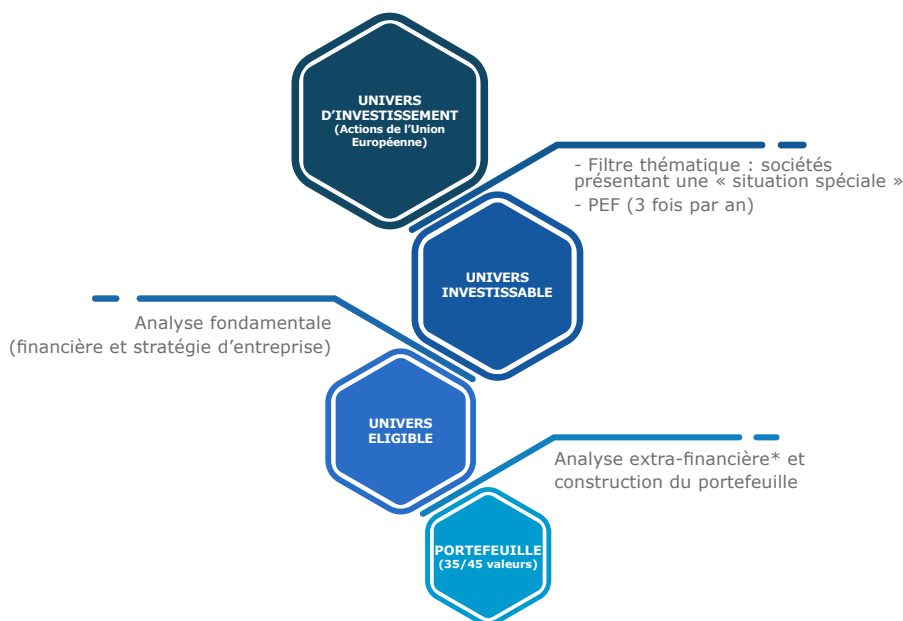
UNIVERS D'INVESTISSEMENT
(Actions de l'Union Européenne)

- Filtre thématique : sociétés présentant une « situation spéciale »
- PEF (3 fois par an)

UNIVERS INVESTISSABLE

Analyse fondamentale
(financière et stratégie d'entreprise)

UNIVERS ELIGIBLE

Analyse extra-financière* et construction du portefeuille

PORTEFEUILLE
(35/45 valeurs)